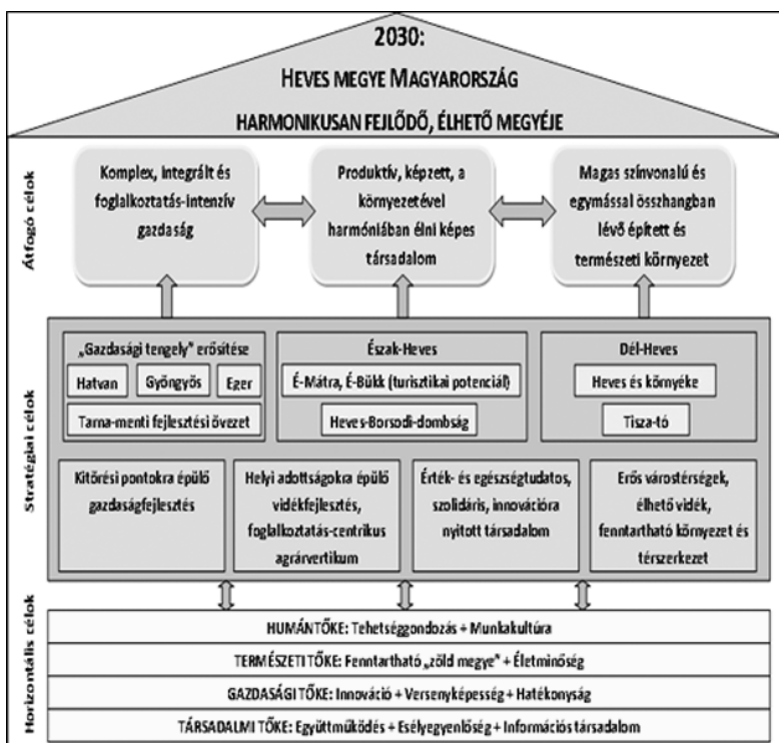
2030:
HEVES MEGYE MAGYARORSZÁG
HARMONIKUSAN FEJLŐDŐ, ÉLHETŐ MEGYÉJE

Átfogó célok

Komplex, integrált és foglalkoztatás-intenzív gazdaság

Produktív, képzett, a környezetével harmóniában élni képes társadalom

Magas színvonalú és egymással összhangban lévő épített és természeti környezet

Stratégiai célok

„Gazdasági tengely" erősítése
Hatvan
Gyöngyös
Eger
Tarna-menti fejlesztési övezet

Észak-Heves
É-Mátra, É-Bükk (turisztikai potenciál)
Heves-Borsodi-dombság

Dél-Heves
Heves és környéke
Tisza-tó

Kitörési pontokra épülő gazdaságfejlesztés

Helyi adottságokra épülő vidékfejlesztés, foglalkoztatás-centrikus agrárvertikum

Érték- és egészségtudatos, szolidáris, innovációra nyitott társadalom

Erős várostérségek, élhető vidék, fenntartható környezet és térszerkezet

Horizontális célok

HUMÁNTŐKE: Tehetséggondozás + Munkakultúra
TERMÉSZETI TŐKE: Fenntartható „zöld megye" + Életminőség
GAZDASÁGI TŐKE: Innováció + Versenyképesség + Hatékonyság
TÁRSADALMI TŐKE: Együttműködés + Esélyegyenlőség + Információs társadalom